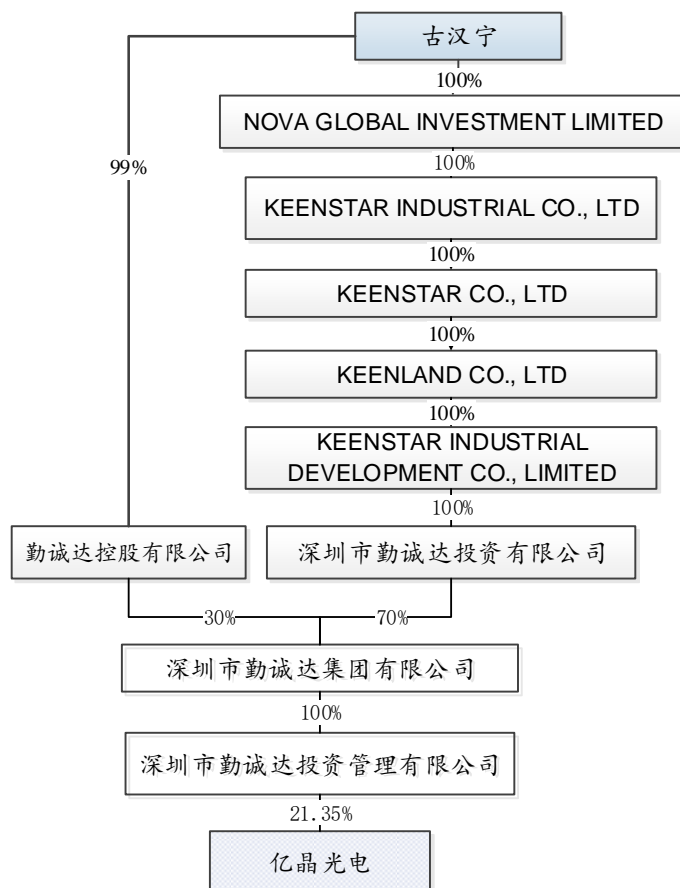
古汉宁

100%

NOVA GLOBAL INVESTMENT LIMITED

99%

100%

KEENSTAR INDUSTRIAL CO., LTD

100%

KEENSTAR CO., LTD

100%

KEENLAND CO., LTD

100%

KEENSTAR INDUSTRIAL DEVELOPMENT CO., LIMITED

100%

勤诚达控股有限公司

深圳市勤诚达投资有限公司

30%

70%

深圳市勤诚达集团有限公司

100%

深圳市勤诚达投资管理有限公司

21.35%

亿晶光电